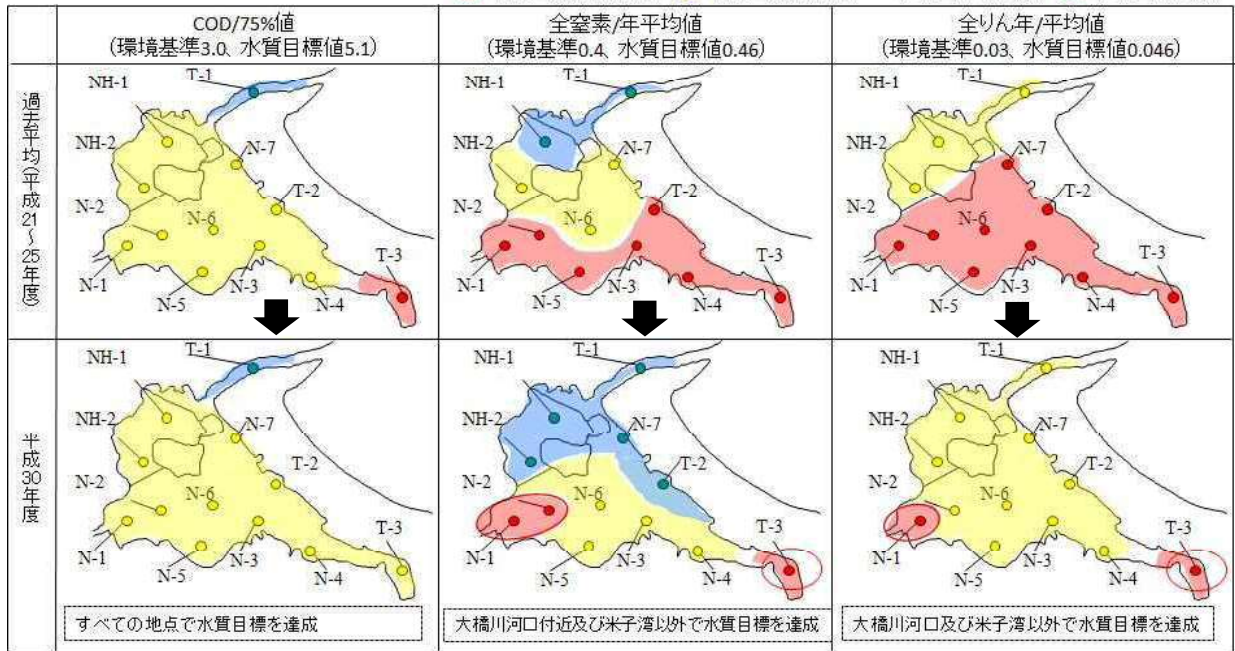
| | COD/75%値（環境基準3.0、水質目標値5.1） | 全窒素/年平均値（環境基準0.4、水質目標値0.46） | 全りん年/平均値（環境基準0.03、水質目標値0.046） |
|---|---|---|---|
| 過去平均（平成21～25年度） | NH-1 T-1 NH-2 N-7 T-2 N-2 N-6 T-3 N-1 N-5 N-3 N-4 | NH-1 T-1 NH-2 N-7 T-2 N-2 N-6 T-3 N-1 N-5 N-3 N-4 | NH-1 T-1 NH-2 N-7 T-2 N-2 N-6 T-3 N-1 N-5 N-3 N-4 |
| 平成30年度 | NH-1 T-1 NH-2 N-7 T-2 N-2 N-6 T-3 N-1 N-5 N-3 N-4 すべての地点で水質目標を達成 | NH-1 T-1 NH-2 N-7 T-2 N-2 N-6 T-3 N-1 N-5 N-3 N-4 大橋川河口付近及び米子湾以外で水質目標を達成 | NH-1 T-1 NH-2 N-7 T-2 N-2 N-6 T-3 N-1 N-5 N-3 N-4 大橋川河口及び米子湾以外で水質目標を達成 |